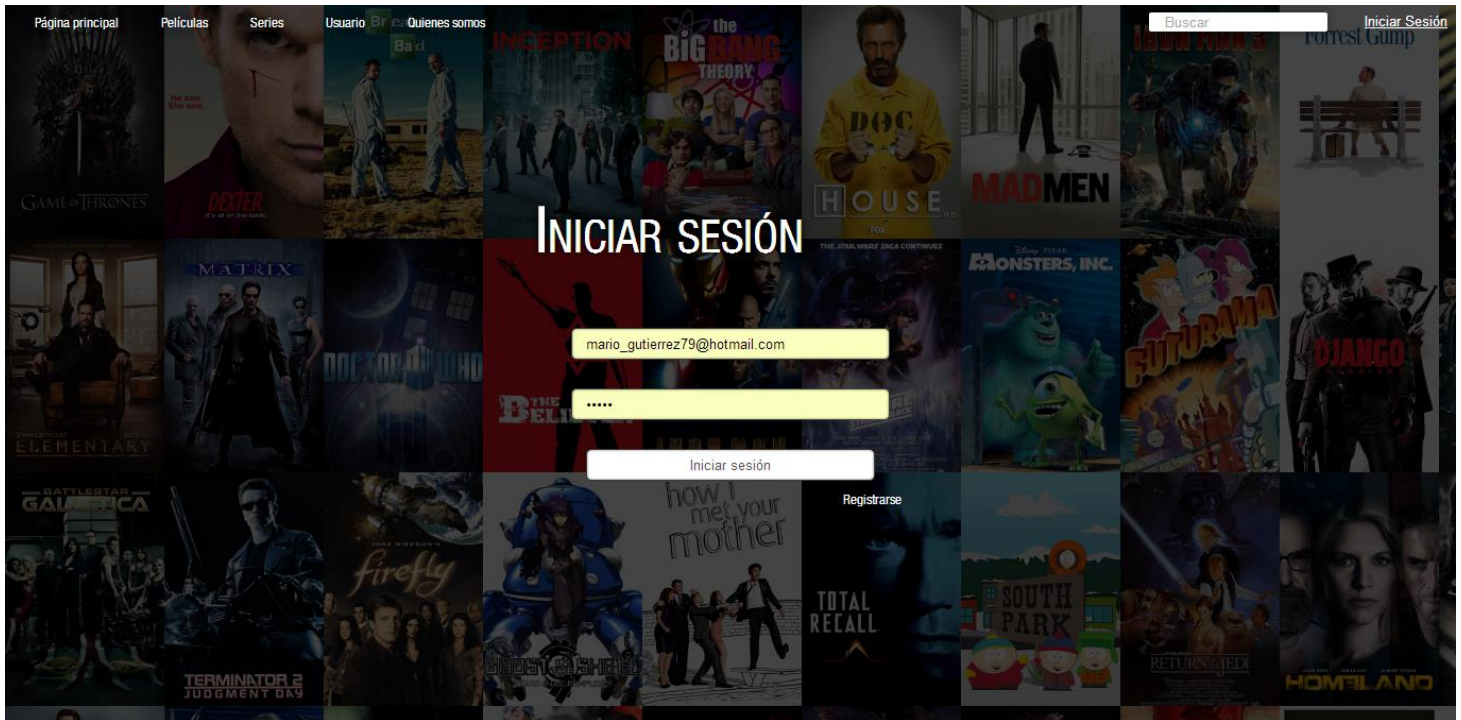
Página principal Películas Series Usuario Quienes somos

Buscar

Iniciar Sesión

Breaking Bad

INCEPTION

the BIG BANG THEORY

HOUSE

MAD MEN

IRON MAN 3

Forrest Gump

GAME OF THRONES

DEXTER

INICIAR SESIÓN

MATRIX

DOCTOR WHO

MONSTERS, INC.

FUTURAMA

DJANGO

ELEMENTARY

mario_gutierrez79@hotmail.com

•••••

Iniciar sesión

Registrarse

BATTLESTAR GALACTICA

firefly

how I met your mother

TOTAL RECALL

SOUTH PARK

RETURN OF THE JEDI

TERMINATOR 2 JUDGMENT DAY

GHOST IN THE SHELL

HOMELAND